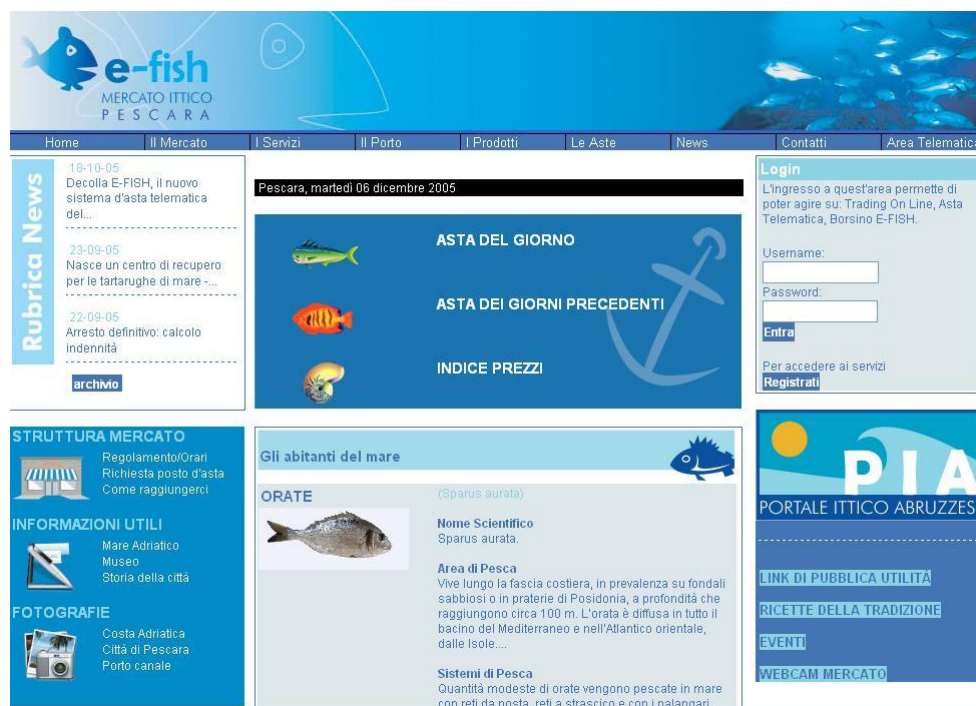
e-fish
MERCATO ITTICO
PESCARA

Home | Il Mercato | I Servizi | Il Porto | I Prodotti | Le Aste | News | Contatti | Area Telematica

Rubrica News

18-10-05
Decolla E-FISH, il nuovo sistema d'asta telematica del...

23-09-05
Nasce un centro di recupero per le tartarughe di mare -...

22-09-05
Arresto definitivo: calcolo indennità

archivio

Pescara, martedì 06 dicembre 2005

ASTA DEL GIORNO

ASTA DEI GIORNI PRECEDENTI

INDICE PREZZI

Login
L'ingresso a quest'area permette di poter agire su: Trading On Line, Asta Telematica, Borsino E-FISH.

Username:

Password:

Entra

Per accedere ai servizi
Registrati

STRUTTURA MERCATO
Regolamento/Orari
Richiesta posto d'asta
Come raggiungerci

INFORMAZIONI UTILI
Mare Adriatico
Museo
Storia della città

FOTOGRAFIE
Costa Adriatica
Città di Pescara
Porto canale

Gli abitanti del mare

ORATE

(Sparus aurata)

Nome Scientifico
Sparus aurata.

Area di Pesca
Vive lungo la fascia costiera, in prevalenza su fondali sabbiosi o in praterie di Posidonia, a profondità che raggiungono circa 100 m. L'orata è diffusa in tutto il bacino del Mediterraneo e nell'Atlantico orientale, dalle Isole....

Sistemi di Pesca
Quantità modeste di orate vengono pescate in mare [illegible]

PIA
PORTALE ITTICO ABRUZZES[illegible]

LINK DI PUBBLICA UTILITÀ

RICETTE DELLA TRADIZIONE

EVENTI

WEBCAM MERCATO